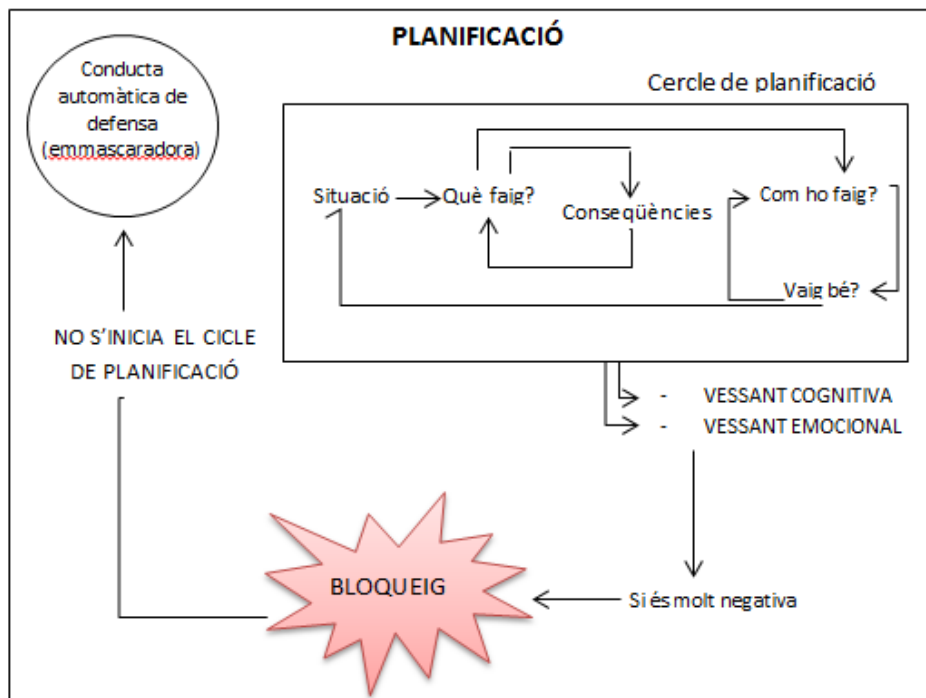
PLANIFICACIÓ

Conducta automàtica de defensa (emmascaradora)

Cercle de planificació

Situació

Què faig?

Conseqüències

Com ho faig?

Vaig bé?

NO S'INICIA EL CICLE DE PLANIFICACIÓ

- VESSANT COGNITIVA
- VESSANT EMOCIONAL

BLOQUEIG

Si és molt negativa